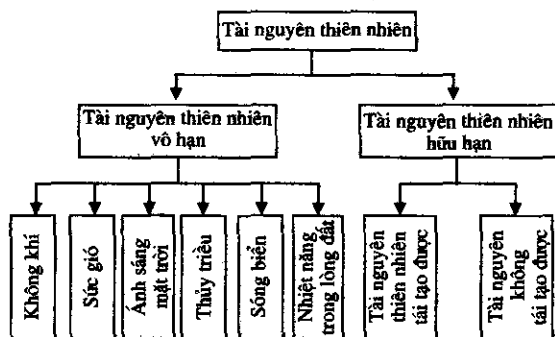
Tài nguyên thiên nhiên

Tài nguyên thiên nhiên vô hạn

Tài nguyên thiên nhiên hữu hạn

Không khí

Sức gió

Ánh sáng mặt trời

Thủy triều

Sóng biển

Nhiệt năng trong lòng đất

Tài nguyên thiên nhiên tái tạo được

Tài nguyên không tái tạo được